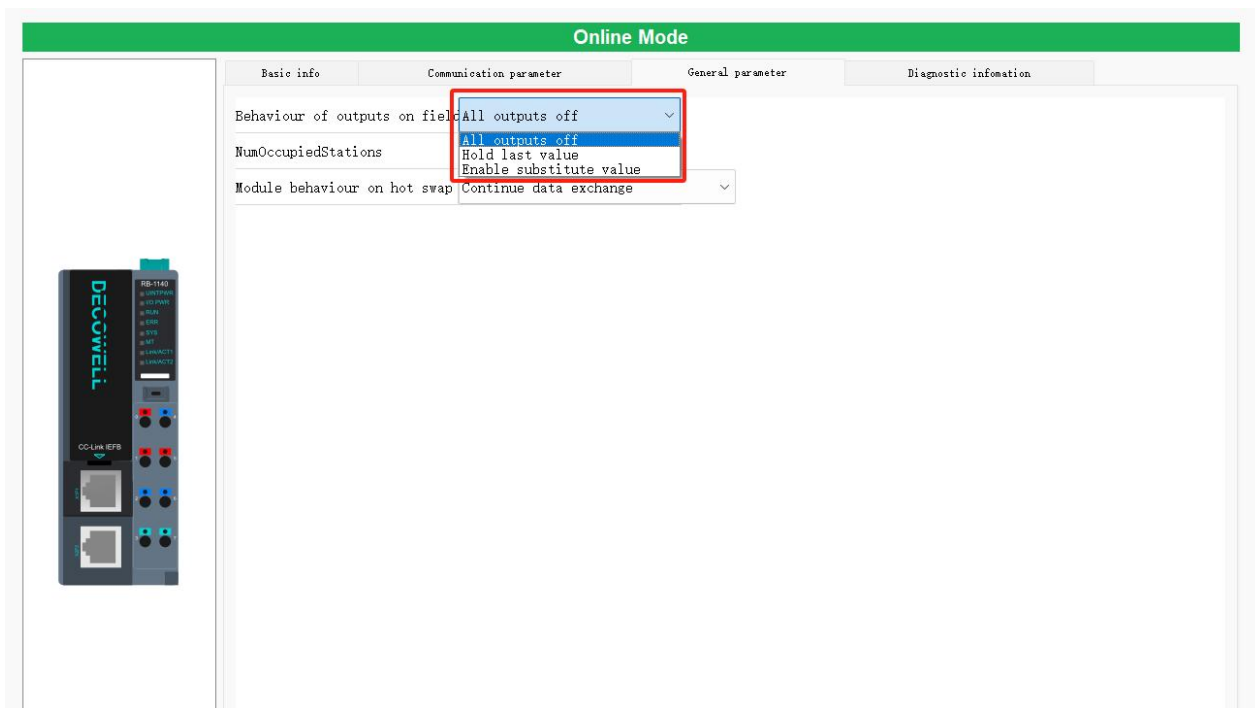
Online Mode

Basic info | Communication parameter | General parameter | Diagnostic infomation

Behaviour of outputs on fielc All outputs off
All outputs off
Hold last value
Enable substitute value

NumOccupiedStations

Module behaviour on hot swap Continue data exchange

DECOWELL
RB-1140
UNTPWR
FD PWR
RUN
ERR
SYS
MT
Link/ACT1
Link/ACT2
CC-Link IEFB